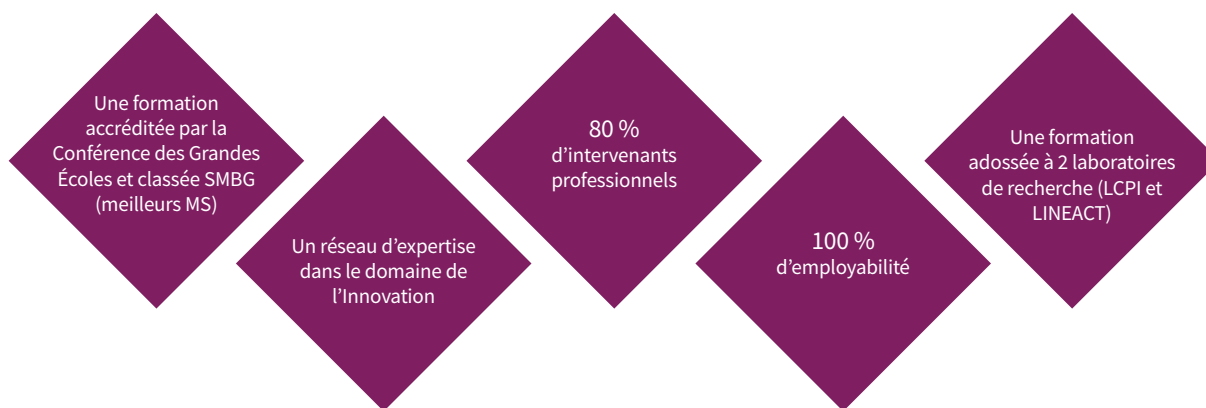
Une formation accréditée par la Conférence des Grandes Écoles et classée SMBG (meilleurs MS)

Un réseau d'expertise dans le domaine de l'Innovation

80 % d'intervenants professionnels

100 % d'employabilité

Une formation adossée à 2 laboratoires de recherche (LCPI et LINEACT)